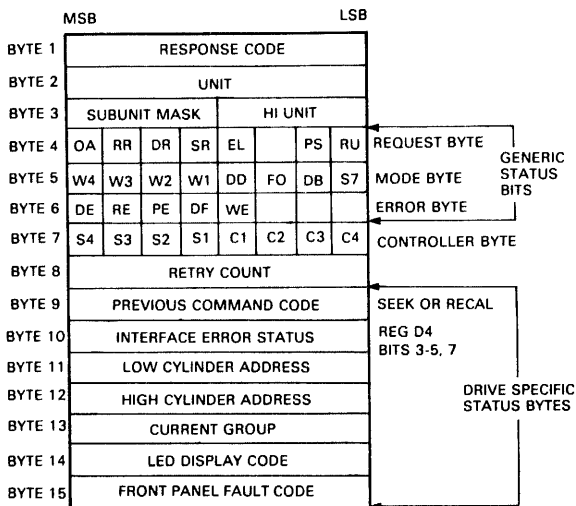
MSB LSB

| | | | | | | | | | |
|---|---|---|---|---|---|---|---|---|---|
| BYTE 1 | RESPONSE CODE | | | | | | | | |
| BYTE 2 | UNIT | | | | | | | | |
| BYTE 3 | SUBUNIT MASK | | | | HI UNIT | | | | |
| BYTE 4 | OA | RR | DR | SR | EL | | PS | RU | REQUEST BYTE |
| BYTE 5 | W4 | W3 | W2 | W1 | DD | FO | DB | S7 | MODE BYTE |
| BYTE 6 | DE | RE | PE | DF | WE | | | | ERROR BYTE |
| BYTE 7 | S4 | S3 | S2 | S1 | C1 | C2 | C3 | C4 | CONTROLLER BYTE |
| BYTE 8 | RETRY COUNT | | | | | | | | |
| BYTE 9 | PREVIOUS COMMAND CODE | | | | | | | | SEEK OR RECAL |
| BYTE 10 | INTERFACE ERROR STATUS | | | | | | | | REG D4 BITS 3-5, 7 |
| BYTE 11 | LOW CYLINDER ADDRESS | | | | | | | | |
| BYTE 12 | HIGH CYLINDER ADDRESS | | | | | | | | |
| BYTE 13 | CURRENT GROUP | | | | | | | | |
| BYTE 14 | LED DISPLAY CODE | | | | | | | | |
| BYTE 15 | FRONT PANEL FAULT CODE | | | | | | | | |

GENERIC STATUS BITS

DRIVE SPECIFIC STATUS BYTES